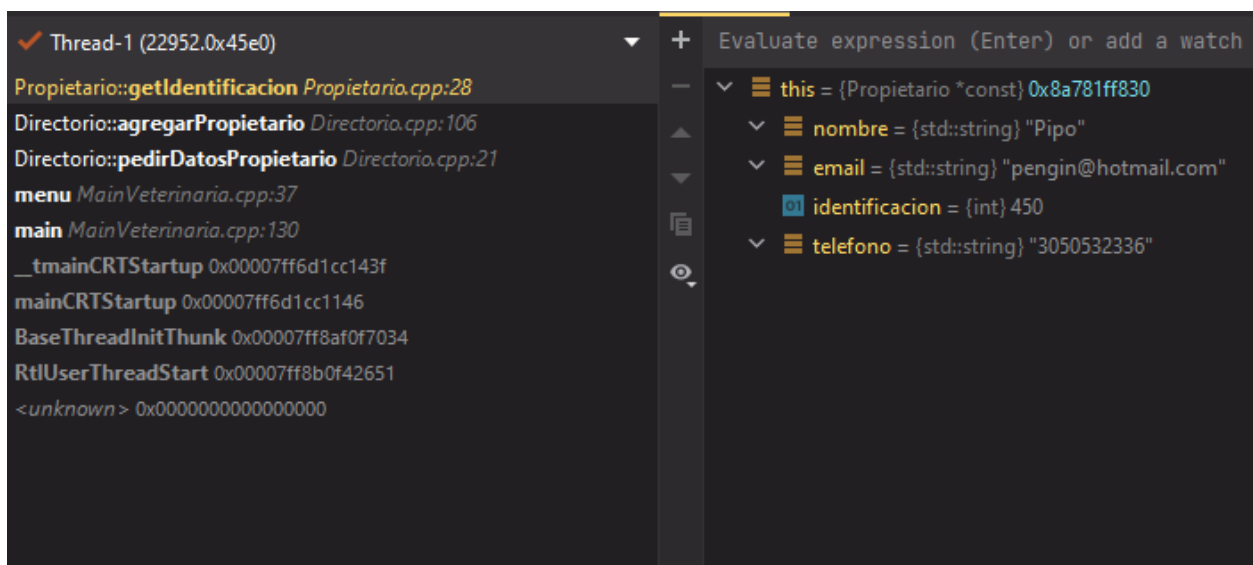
Thread-1 (22952.0x45e0)

Propietario::getIdentificacion Propietario.cpp:28
Directorio::agregarPropietario Directorio.cpp:106
Directorio::pedirDatosPropietario Directorio.cpp:21
menu MainVeterinaria.cpp:37
main MainVeterinaria.cpp:130
__tmainCRTStartup 0x00007ff6d1cc143f
mainCRTStartup 0x00007ff6d1cc1146
BaseThreadInitThunk 0x00007ff8af0f7034
RtlUserThreadStart 0x00007ff8b0f42651
<unknown> 0x0000000000000000

+ Evaluate expression (Enter) or add a watch

this = {Propietario *const} 0x8a781ff830
nombre = {std::string} "Pipo"
email = {std::string} "pengin@hotmail.com"
01 identificacion = {int} 450
telefono = {std::string} "3050532336"